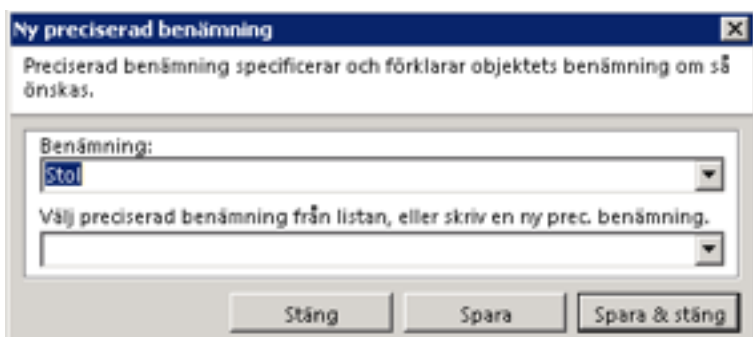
Ny preciserad benämning

Preciserad benämning specificerar och förklarar objektets benämning om så önskas.

Benämning:

Stol

Välj preciserad benämning från listan, eller skriv en ny prec. benämning.

Stäng

Spara

Spara & stäng